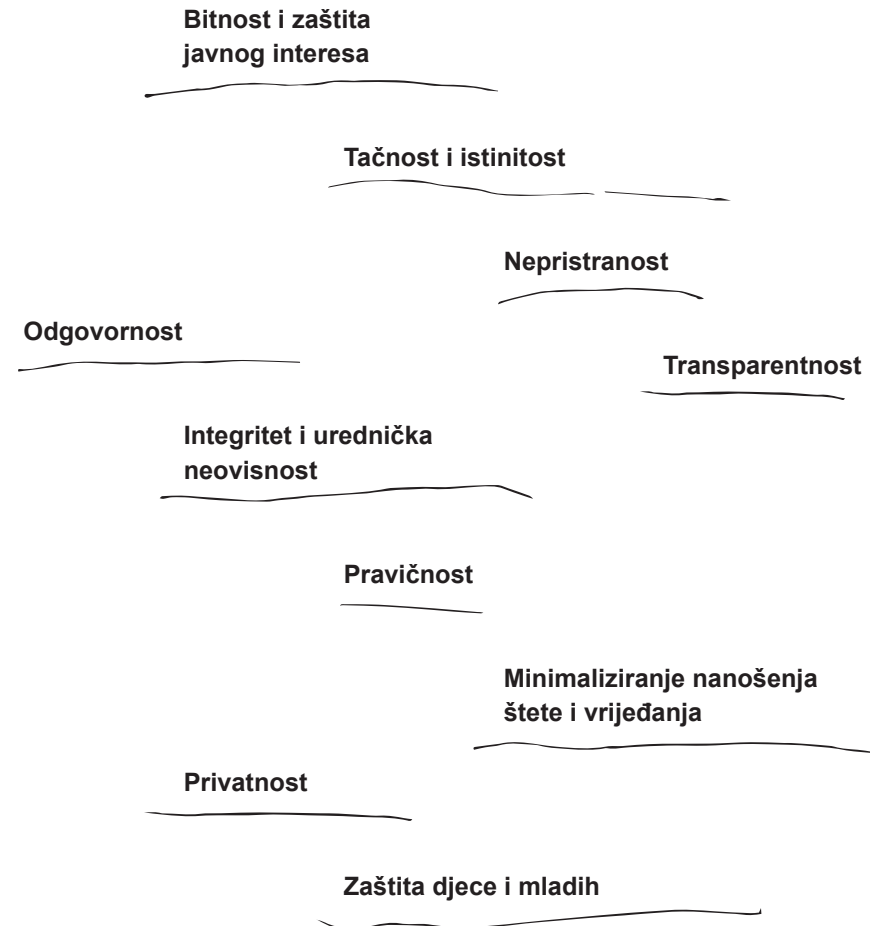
Bitnost i zaštita javnog interesa

Tačnost i istinitost

Nepristranost

Odgovornost

Transparentnost

Integritet i urednička neovisnost

Pravičnost

Minimaliziranje nanošenja štete i vrijeđanja

Privatnost

Zaštita djece i mladih